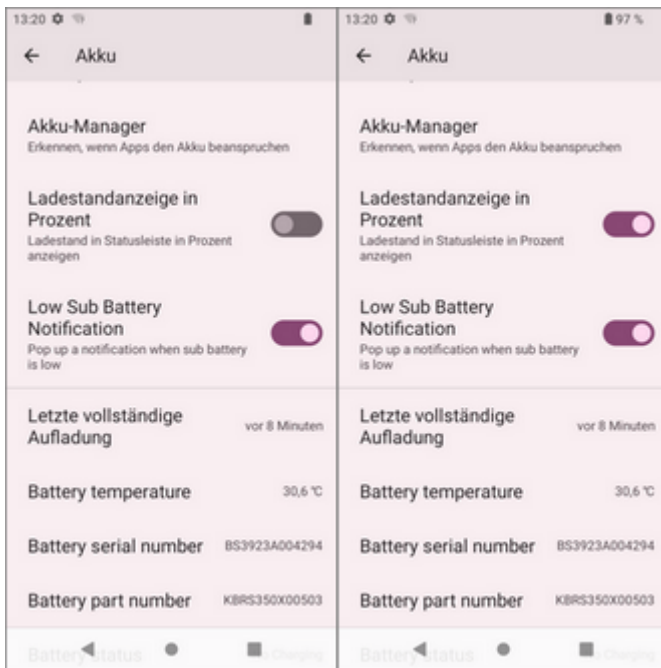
13:20

← Akku

Akku-Manager
Erkennen, wenn Apps den Akku beanspruchen

Ladestandanzeige in Prozent
Ladestand in Statusleiste in Prozent anzeigen

Low Sub Battery Notification
Pop up a notification when sub battery is low

Letzte vollständige Aufladung
vor 8 Minuten

Battery temperature
30,6 °C

Battery serial number
BS3923A004294

Battery part number
KBRS350X00503

Battery status
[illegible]

13:20 97 %

← Akku

Akku-Manager
Erkennen, wenn Apps den Akku beanspruchen

Ladestandanzeige in Prozent
Ladestand in Statusleiste in Prozent anzeigen

Low Sub Battery Notification
Pop up a notification when sub battery is low

Letzte vollständige Aufladung
vor 8 Minuten

Battery temperature
30,6 °C

Battery serial number
BS3923A004294

Battery part number
KBRS350X00503

Battery status
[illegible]